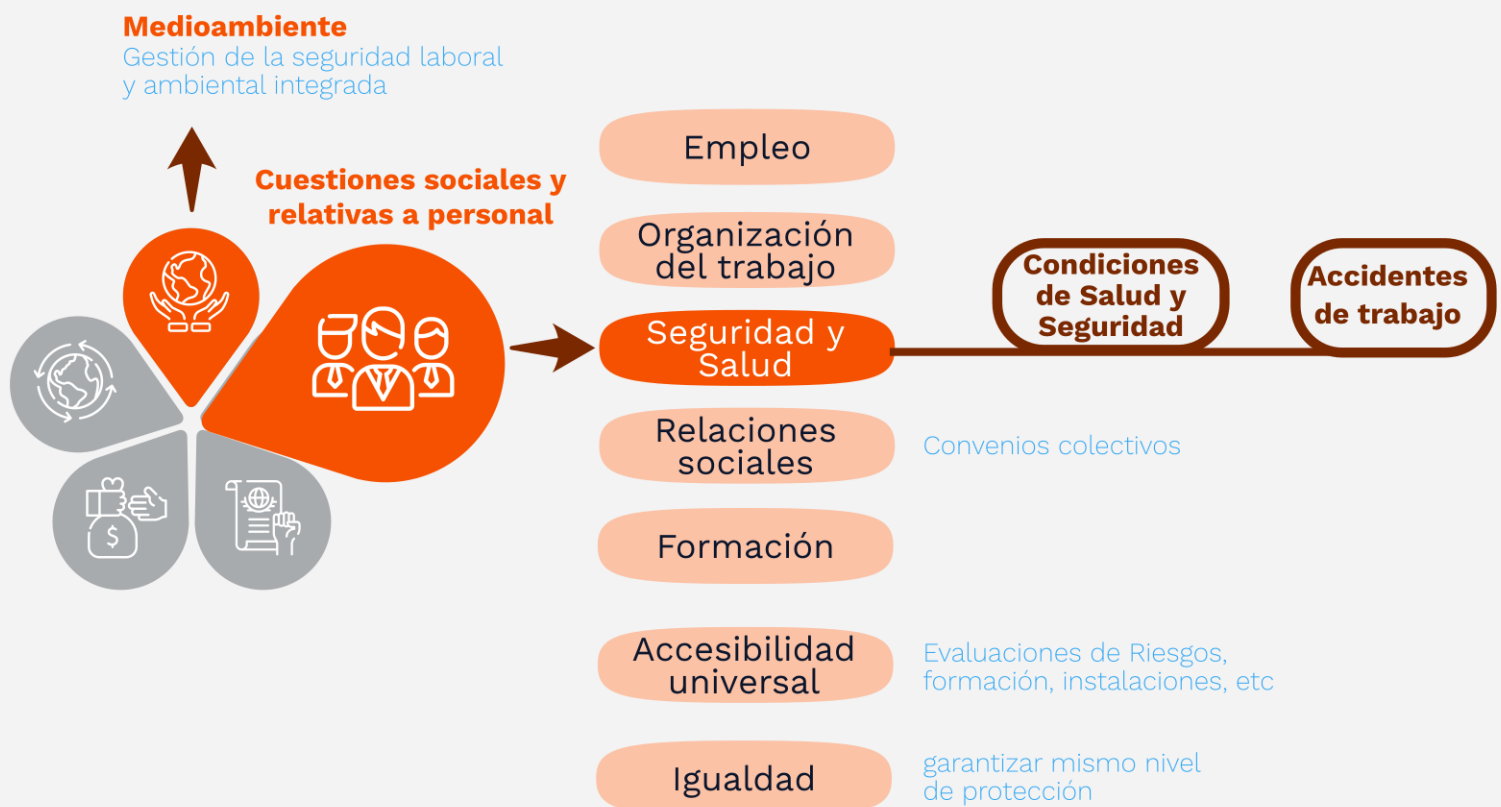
Medioambiente
Gestión de la seguridad laboral y ambiental integrada

Cuestiones sociales y relativas a personal

$

Empleo

Organización del trabajo

Seguridad y Salud

Condiciones de Salud y Seguridad

Accidentes de trabajo

Relaciones sociales

Convenios colectivos

Formación

Accesibilidad universal

Evaluaciones de Riesgos, formación, instalaciones, etc

Igualdad

garantizar mismo nivel de protección